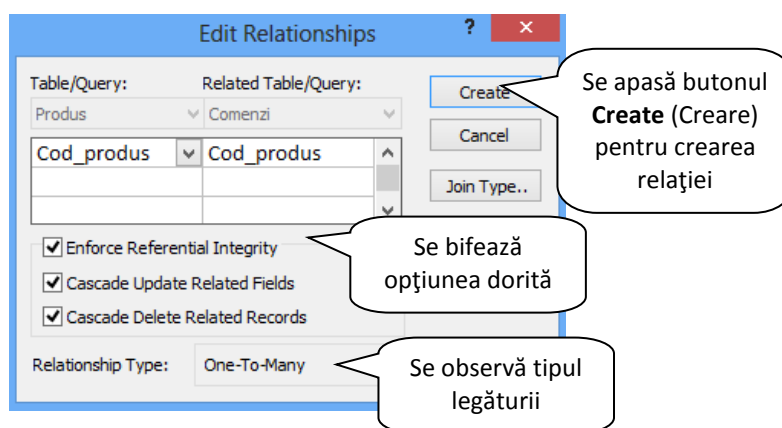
Edit Relationships

?

×

Table/Query:

Related Table/Query:

Produs

Comenzi

Cod_produs

Cod_produs

Create

Cancel

Join Type..

Se apasă butonul **Create** (Creare) pentru crearea relaţiei

Enforce Referential Integrity

Cascade Update Related Fields

Cascade Delete Related Records

Se bifează opţiunea dorită

Relationship Type:

One-To-Many

Se observă tipul legăturii